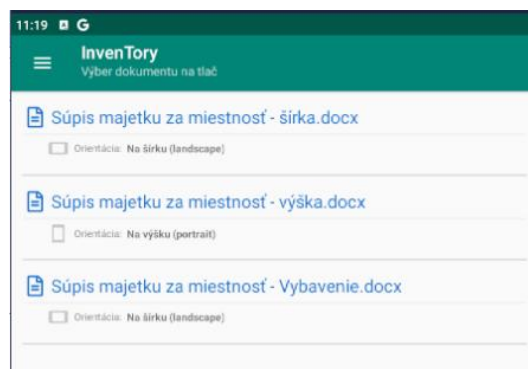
11:19 G

InvenTory
Výber dokumentu na tlač

Súpis majetku za miestnosť - širka.docx
Orientácia: Na šírku (landscape)

Súpis majetku za miestnosť - výška.docx
Orientácia: Na výšku (portrait)

Súpis majetku za miestnosť - Vybavenie.docx
Orientácia: Na šírku (landscape)